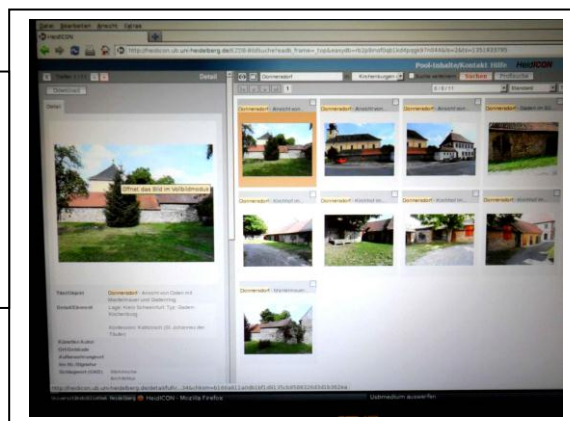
Datei Bearbeiten Ansicht Extras

HeidICON

http://heidicon.ub.uni-heidelberg.de/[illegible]

Pool-Inhalte/Kontakt Hilfe HeidICON

Detail

Download

Detail

Dornersdorf Kirchenburgen Suche verfeinern Suchen Profisuche

Öffnet das Bild im Vollbildmodus

Dornersdorf - Ansicht von...

Dornersdorf - Ansicht von...

Dornersdorf - Ansicht von...

Dornersdorf - Ansicht von...

Dornersdorf - Kirchhof m...

Dornersdorf - Kirchhof m...

Dornersdorf - Kirchhof m...

Dornersdorf - Kirchhof m...

Dornersdorf - Mantelmauer...

Titel/Objekt Dornersdorf - Ansicht von Osten mit Mantelmauer und Gaden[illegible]

Detail/Element Lage: Kreis Schweinfurt; Typ: Gaden-Kirchenburg

Kirchenburg; Kirchturm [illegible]

Künstler/Autor

Ort/Standort

Aufbewahrungsort

Objekttyp

Dienstleister

Udmedium auswerfen